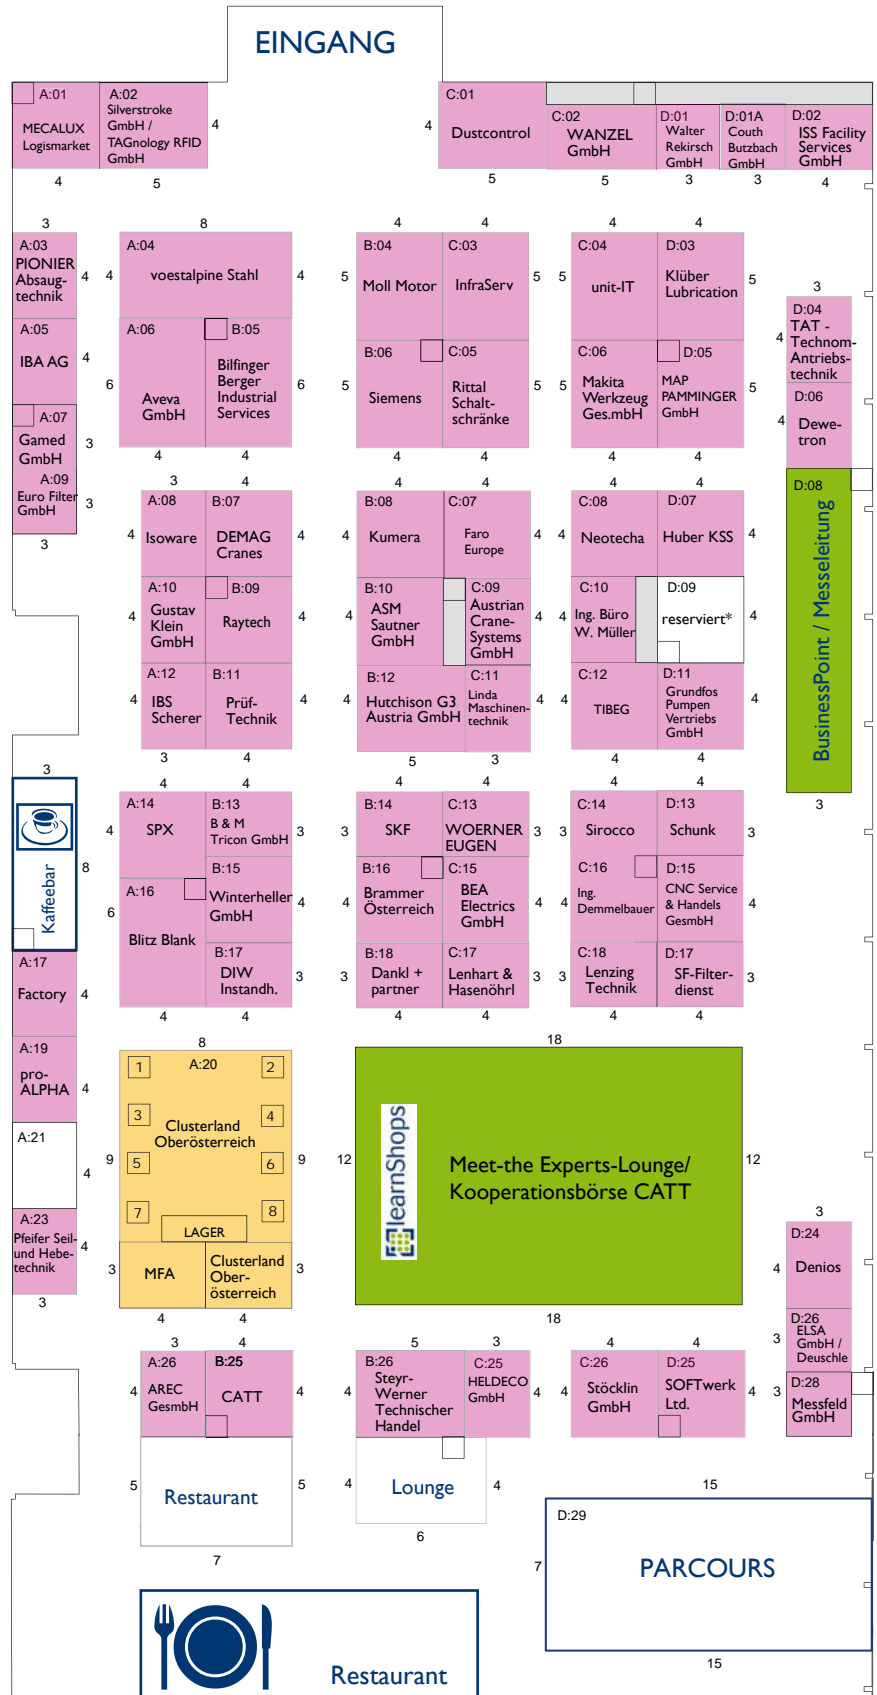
EINGANG

A:01 MECALUX Logismarket
A:02 Silverstroke GmbH / TAGnology RFID GmbH
4
4 5

C:01 Dustcontrol
4
5
C:02 WANZEL GmbH
5
D:01 Walter Rekirsch GmbH
3
D:01A Couth Butzbach GmbH
3
D:02 ISS Facility Services GmbH
4

3
A:03 PIONIER Absaugtechnik
4
A:05 IBA AG
4
A:07 Gamed GmbH
3
A:09 Euro Filter GmbH
3
3

8
A:04 voestalpine Stahl
4 4
A:06 Aveva GmbH
6
B:05 Bilfinger Berger Industrial Services
6
4 4

4 4
B:04 Moll Motor
C:03 InfraServ
5 5
B:06 Siemens
C:05 Rittal Schaltschränke
5 5
4 4

4 4
C:04 unit-IT
D:03 Klüber Lubrication
5 5
C:06 Makita Werkzeug Ges.mbH
D:05 MAP PAMMINGER GmbH
5 5
4 4

3
D:04 TAT - Technom-Antriebstechnik
4
D:06 Dewetron
4
D:08 BusinessPoint / Messeleitung
3

3 4
A:08 Isoware
B:07 DEMAG Cranes
4 4
A:10 Gustav Klein GmbH
B:09 Raytech
4 4
A:12 IBS Scherer
B:11 Prüf-Technik
4 4
3 4

4 4
B:08 Kumera
C:07 Faro Europe
4 4
B:10 ASM Sautner GmbH
C:09 Austrian Crane-Systems GmbH
4 4
B:12 Hutchison G3 Austria GmbH
C:11 Linda Maschinentechnik
4 4
5 3

4 4
C:08 Neotecha
D:07 Huber KSS
4 4
C:10 Ing. Büro W. Müller
D:09 reserviert*
4 4
C:12 TIBEG
D:11 Grundfos Pumpen Vertriebs GmbH
4 4
4 4

3
Kaffeebar
8
A:17 Factory
4
A:19 pro-ALPHA
4
A:21
4
A:23 Pfeifer Seil- und Hebetechnik
4
3

4 4
A:14 SPX
B:13 B & M Tricon GmbH
4 3
A:16 Blitz Blank
B:15 Winterheller GmbH
6 4
B:17 DIW Instandh.
3
4 4

4 4
B:14 SKF
C:13 WOERNER EUGEN
3 3
B:16 Brammer Österreich
C:15 BEA Electrics GmbH
4 4
B:18 Dankl + partner
C:17 Lenhart & Hasenöhrl
3 3
4 4

4 4
C:14 Sirocco
D:13 Schunk
3 3
C:16 Ing. Demmelbauer
D:15 CNC Service & Handels GesmbH
4 4
C:18 Lenzing Technik
D:17 SF-Filterdienst
3 3
4 4

8
A:20
1 2 3 4 5 6 7 8
Clusterland Oberösterreich
LAGER
9 9
MFA
Clusterland Oberösterreich
3 3
4 4

18
learnShops
Meet-the Experts-Lounge/ Kooperationsbörse CATT
12 12
18

3
D:24 Denios
4
D:26 ELSA GmbH / Deuschle
3
D:28 Messfeld GmbH
3

3 4
A:26 AREC GesmbH
B:25 CATT
4 4
5 5
Restaurant
7

5 3
B:26 Steyr-Werner Technischer Handel
C:25 HELDECO GmbH
4 4
Lounge
4 4
6

4 4
C:26 Stöcklin GmbH
D:25 SOFTwerk Ltd.
4 4

15
D:29
PARCOURS
7
15

Restaurant